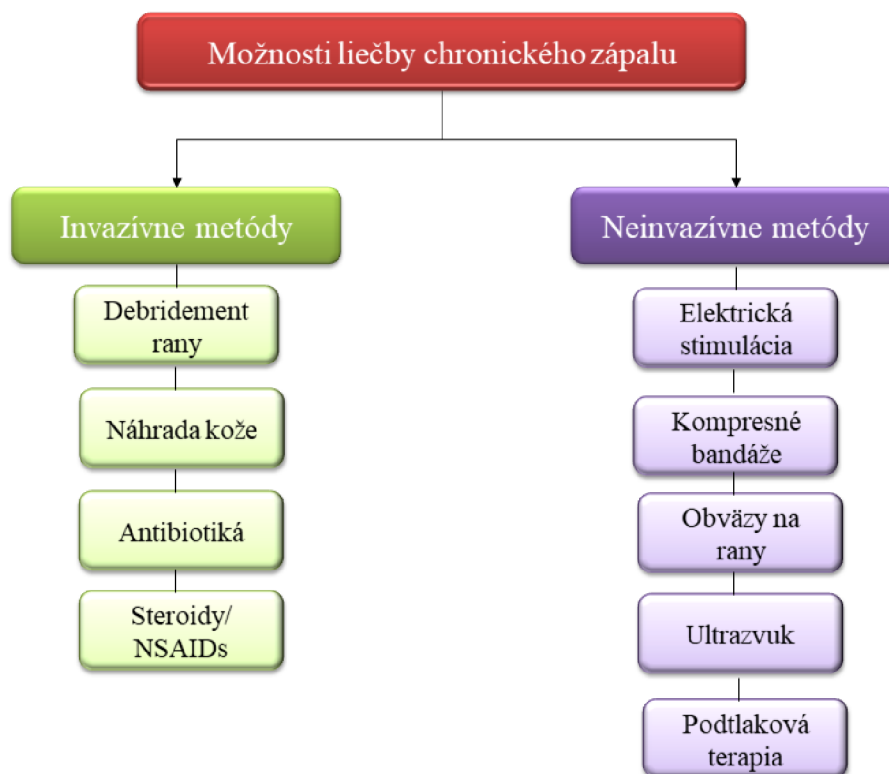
Možnosti liečby chronického zápalu

Invazívne metódy

Debridement rany

Náhrada kože

Antibiotiká

Steroidy/ NSAIDs

Neinvazívne metódy

Elektrická stimulácia

Kompresné bandáže

Obväzy na rany

Ultrazvuk

Podtlaková terapia